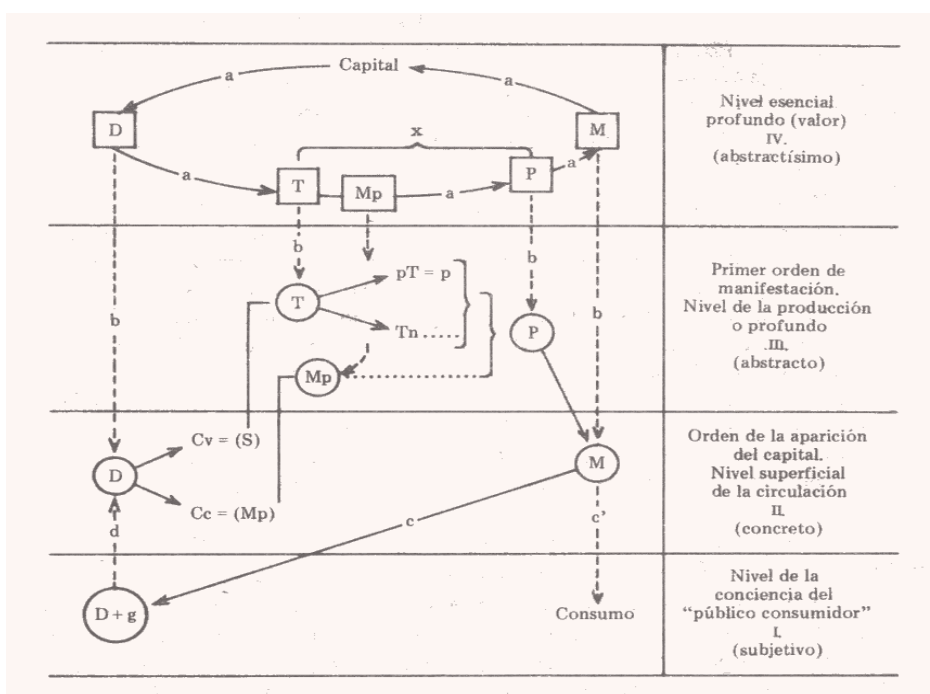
Capital

a

a

D

M

x

a

T

Mp

a

P

a

Nivel esencial profundo (valor) IV. (abstractísimo)

b

b

b

b

T

pT = p

Tn

P

Mp

Primer orden de manifestación. Nivel de la producción o profundo III. (abstracto)

D

Cv = (S)

Cc = (Mp)

M

Orden de la aparición del capital. Nivel superficial de la circulación II. (concreto)

d

c

c'

D + g

Consumo

Nivel de la conciencia del "público consumidor" I. (subjetivo)